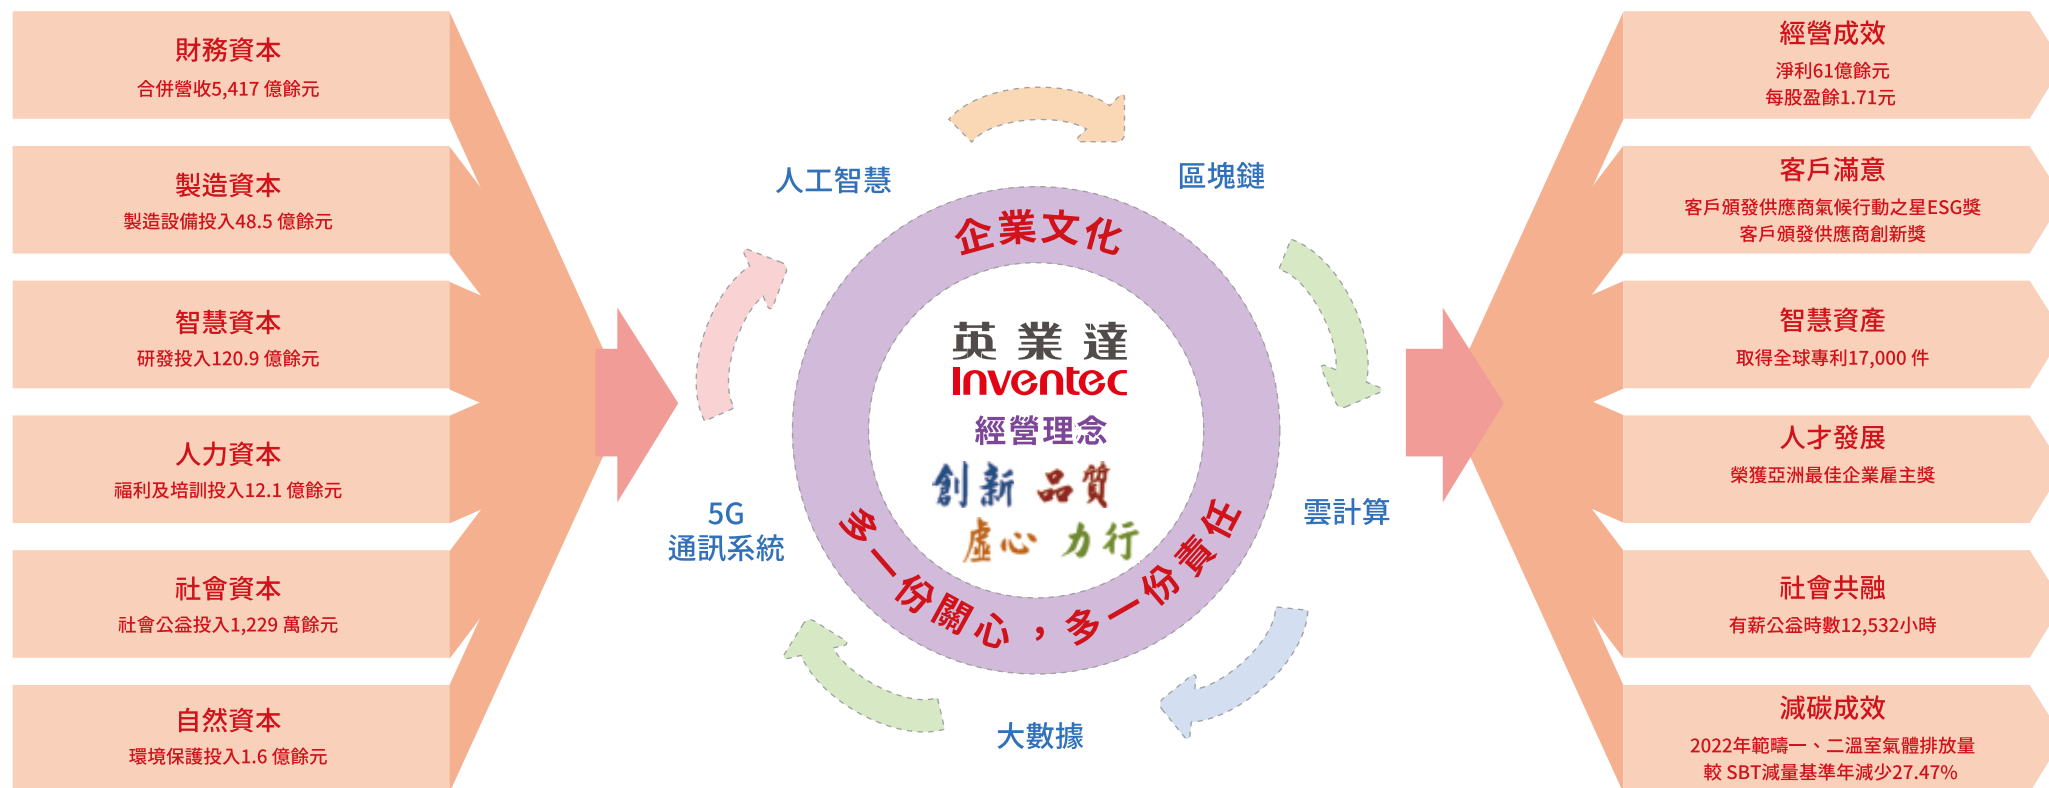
財務資本
合併營收5,417 億餘元

製造資本
製造設備投入48.5 億餘元

智慧資本
研發投入120.9 億餘元

人力資本
福利及培訓投入12.1 億餘元

社會資本
社會公益投入1,229 萬餘元

自然資本
環境保護投入1.6 億餘元

人工智慧

區塊鏈

企業文化

英業達
Inventec
經營理念
創新 品質
虛心 力行

多一份關心，多一份責任

5G
通訊系統

雲計算

大數據

經營成效
淨利61億餘元
每股盈餘1.71元

客戶滿意
客戶頒發供應商氣候行動之星ESG獎
客戶頒發供應商創新獎

智慧資產
取得全球專利17,000 件

人才發展
榮獲亞洲最佳企業雇主獎

社會共融
有薪公益時數12,532小時

減碳成效
2022年範疇一、二溫室氣體排放量
較 SBT減量基準年減少27.47%